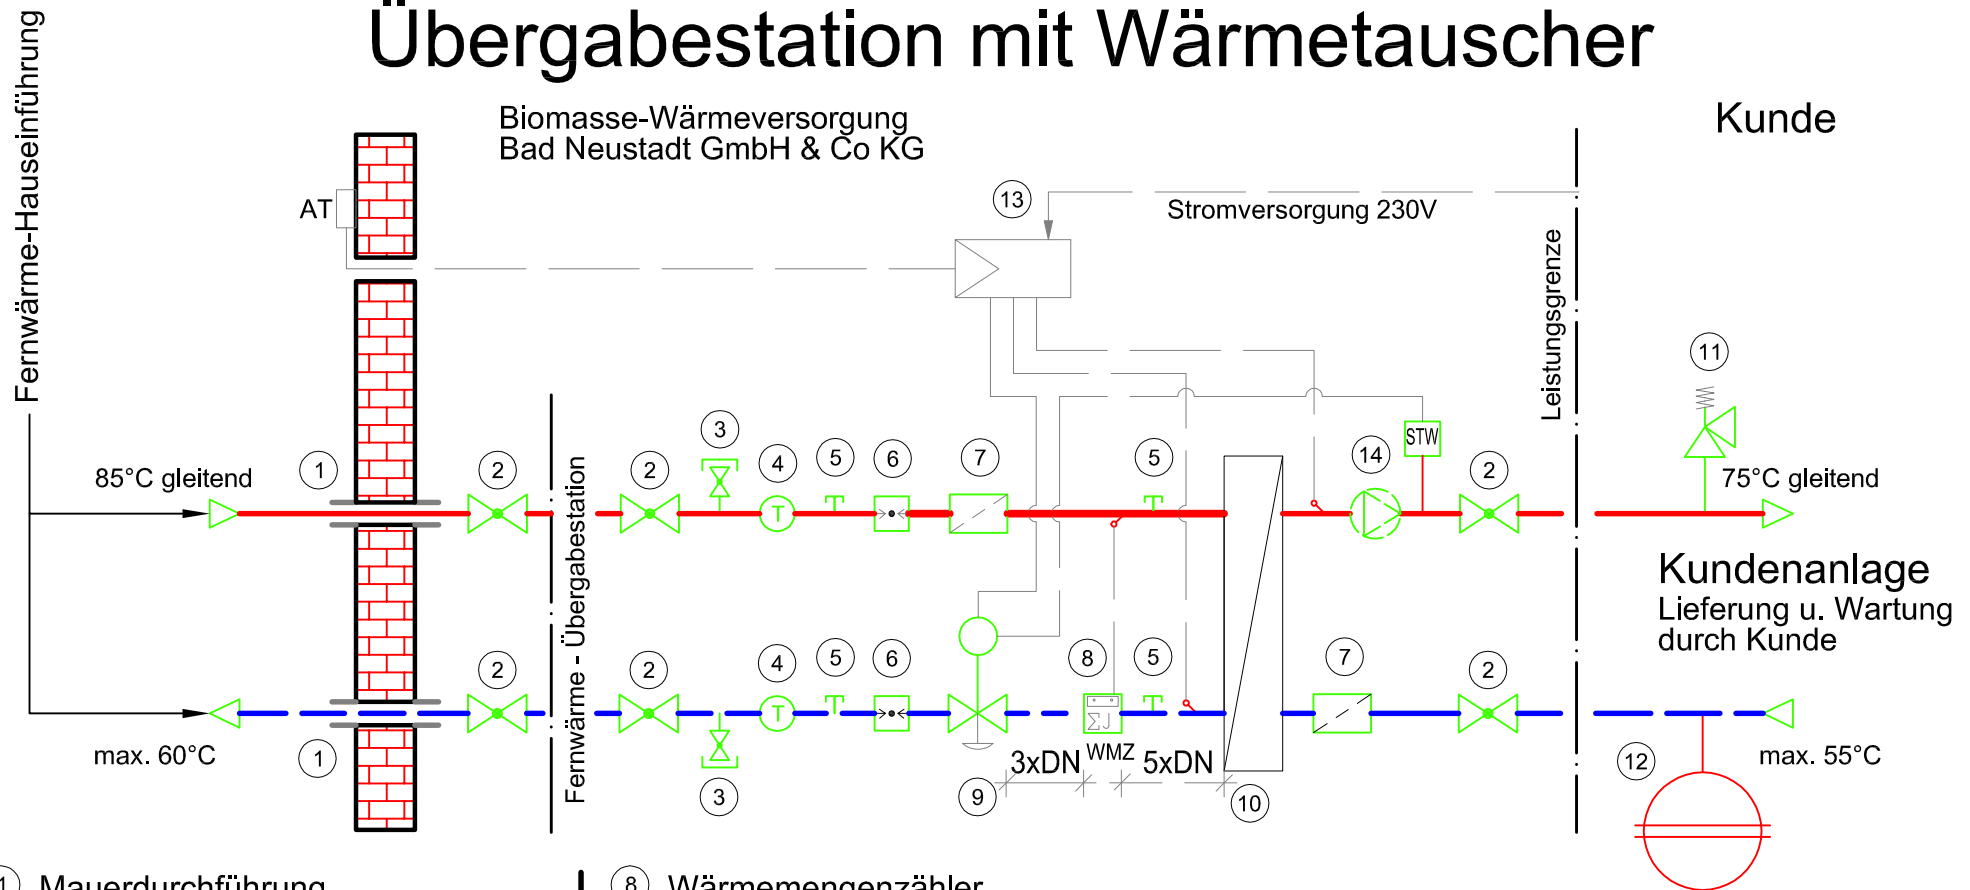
Übergabestation mit Wärmetauscher

Fernwärme-Hauseinführung

Biomasse-Wärmeversorgung
Bad Neustadt GmbH & Co KG

Kunde

AT

13

Stromversorgung 230V

Leistungsgrenze

11

Fernwärme - Übergabestation

85°C gleitend

1 2 2 3 4 5 6 7 5 14 STW 2

75°C gleitend

Kundenanlage
Lieferung u. Wartung durch Kunde

2 2 4 5 6 8 5 7 2

max. 60°C

1 3 9 3xDN WMZ 5xDN 10 12

max. 55°C

1 Mauerdurchführung

8 Wärmemengenzähler